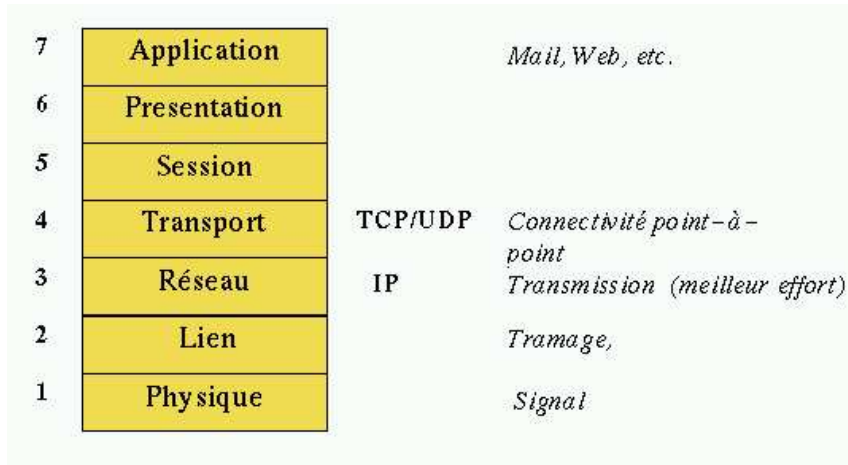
| | | | |
|---|---|---|---|
| 7 | Application | | Mail, Web, etc. |
| 6 | Presentation | | |
| 5 | Session | | |
| 4 | Transport | TCP/UDP | Connectivité point-à-point |
| 3 | Réseau | IP | Transmission (meilleur effort) |
| 2 | Lien | | Tramage, |
| 1 | Physique | | Signal |